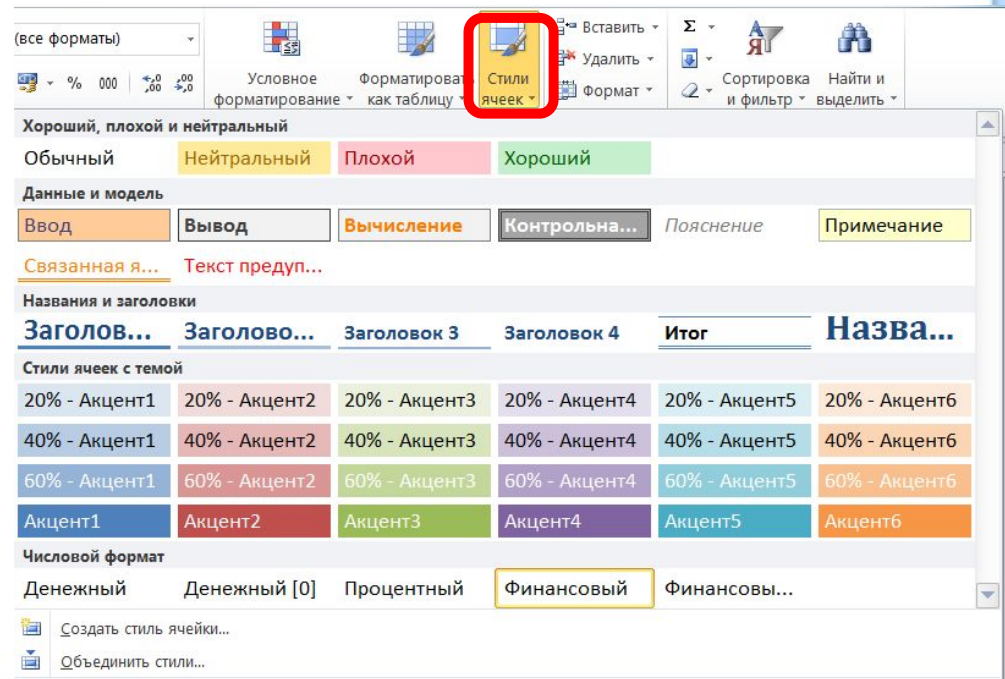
(все форматы)

% 000 $^{+,0}_{,00}$ $^{,00}_{+,0}$

Условное форматирование

Форматировать как таблицу

Стили ячеек

Вставить

Удалить

Формат

Σ

Сортировка и фильтр

Найти и выделить

Хороший, плохой и нейтральный

| Обычный | Нейтральный | Плохой | Хороший | | |
|---|---|---|---|---|---|

Данные и модель

| Ввод | Вывод | Вычисление | Контрольна... | Пояснение | Примечание |
|---|---|---|---|---|---|
| Связанная я... | Текст предуп... | | | | |

Названия и заголовки

| Заголов... | Заголово... | Заголовок 3 | Заголовок 4 | Итог | Назва... |
|---|---|---|---|---|---|

Стили ячеек с темой

| 20% - Акцент1 | 20% - Акцент2 | 20% - Акцент3 | 20% - Акцент4 | 20% - Акцент5 | 20% - Акцент6 |
|---|---|---|---|---|---|
| 40% - Акцент1 | 40% - Акцент2 | 40% - Акцент3 | 40% - Акцент4 | 40% - Акцент5 | 40% - Акцент6 |
| 60% - Акцент1 | 60% - Акцент2 | 60% - Акцент3 | 60% - Акцент4 | 60% - Акцент5 | 60% - Акцент6 |
| Акцент1 | Акцент2 | Акцент3 | Акцент4 | Акцент5 | Акцент6 |

Числовой формат

| Денежный | Денежный [0] | Процентный | Финансовый | Финансовы... |
|---|---|---|---|---|

Создать стиль ячейки...

Объединить стили...